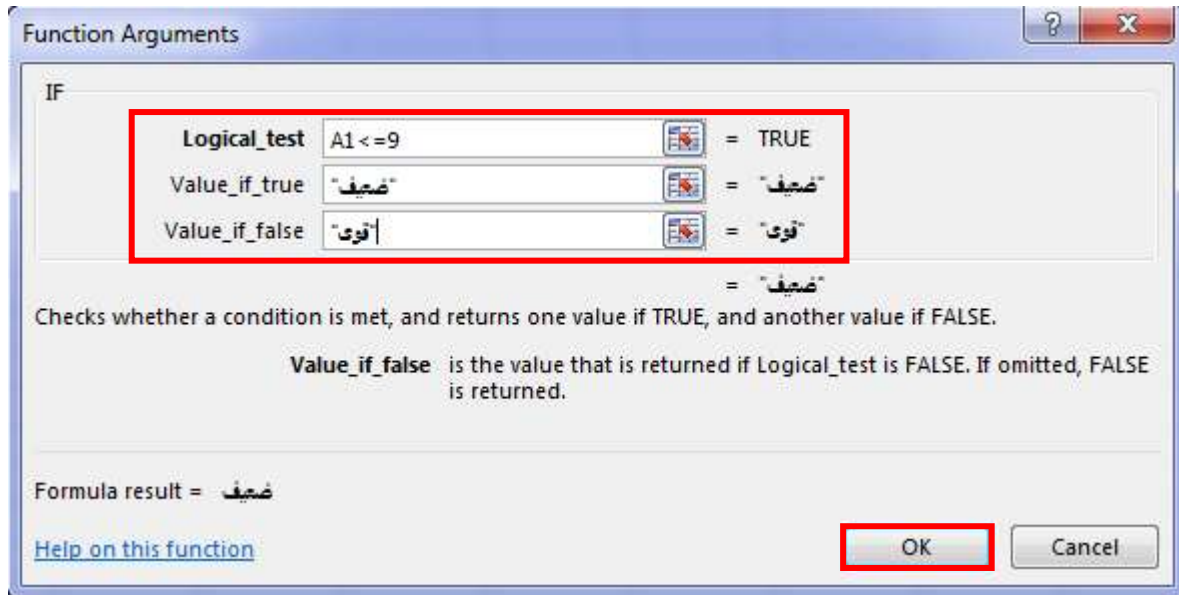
Function Arguments

?

X

IF

Logical_test A1<=9 = TRUE

Value_if_true "ضعيف" = "ضعيف"

Value_if_false "قوى" = "قوى"

= "ضعيف"

Checks whether a condition is met, and returns one value if TRUE, and another value if FALSE.

Value_if_false is the value that is returned if Logical_test is FALSE. If omitted, FALSE is returned.

Formula result = ضعيف

Help on this function

OK

Cancel